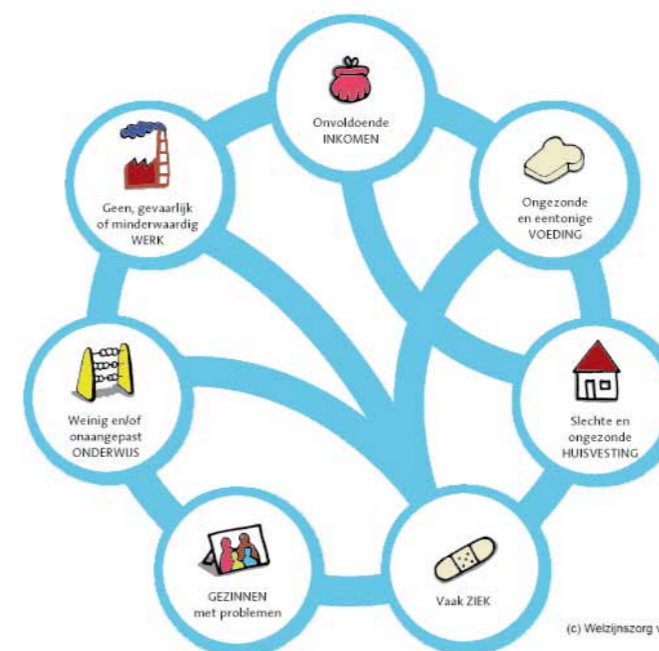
Onvoldoende INKOMEN

Ongezonde en eentonige VOEDING

Slechte en ongezonde HUISVESTING

Vaak ZIEK

GEZINNEN met problemen

Weinig en/of onaangepast ONDERWIJS

Geen, gevaarlijk of minderwaardig WERK

(c) Welzijnszorg v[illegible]